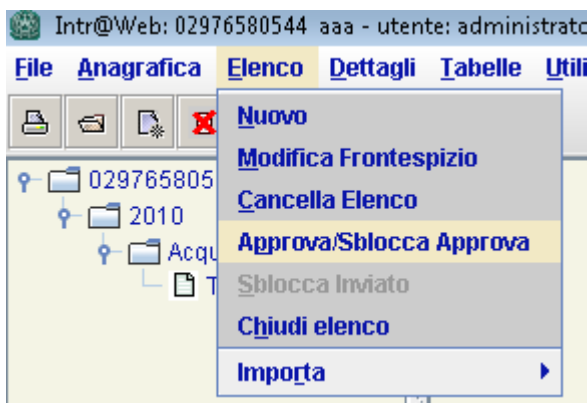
Intr@Web: 02976580544 aaa - utente: administrato

File Anagrafica Elenco Dettagli Tabelle Utili

029765805
2010
Acqu
T

Nuovo
Modifica Frontespizio
Cancella Elenco
Approva/Sblocca Approva
Sblocca Inviato
Chiudi elenco
Importa